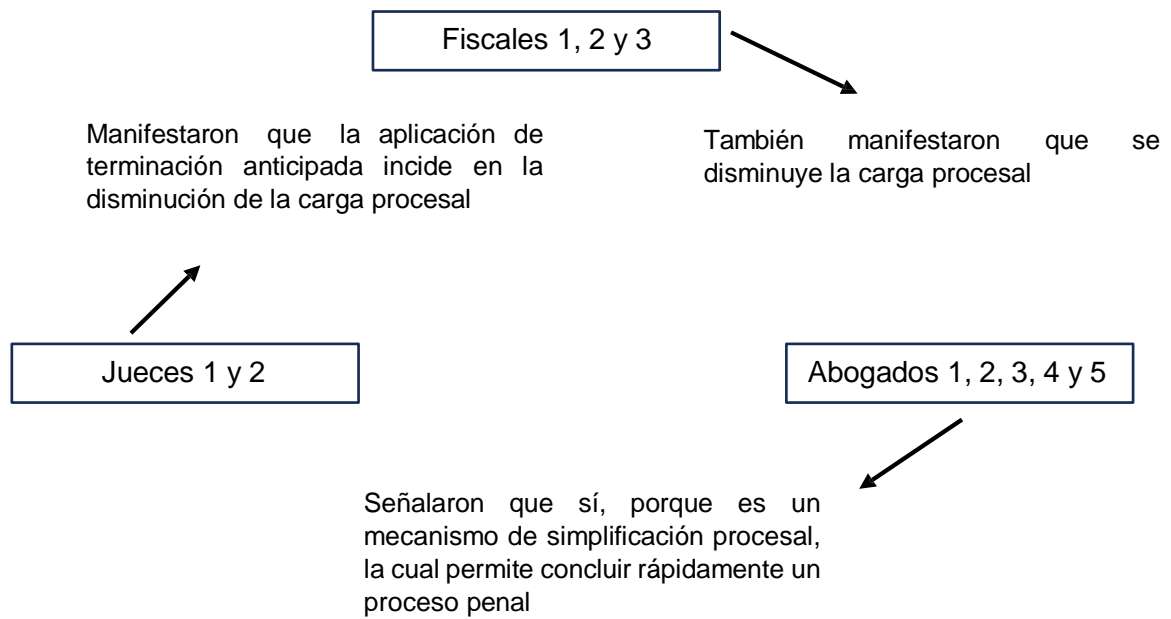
Fiscales 1, 2 y 3

Manifestaron que la aplicación de terminación anticipada incide en la disminución de la carga procesal

También manifestaron que se disminuye la carga procesal

Jueces 1 y 2

Abogados 1, 2, 3, 4 y 5

Señalaron que sí, porque es un mecanismo de simplificación procesal, la cual permite concluir rápidamente un proceso penal